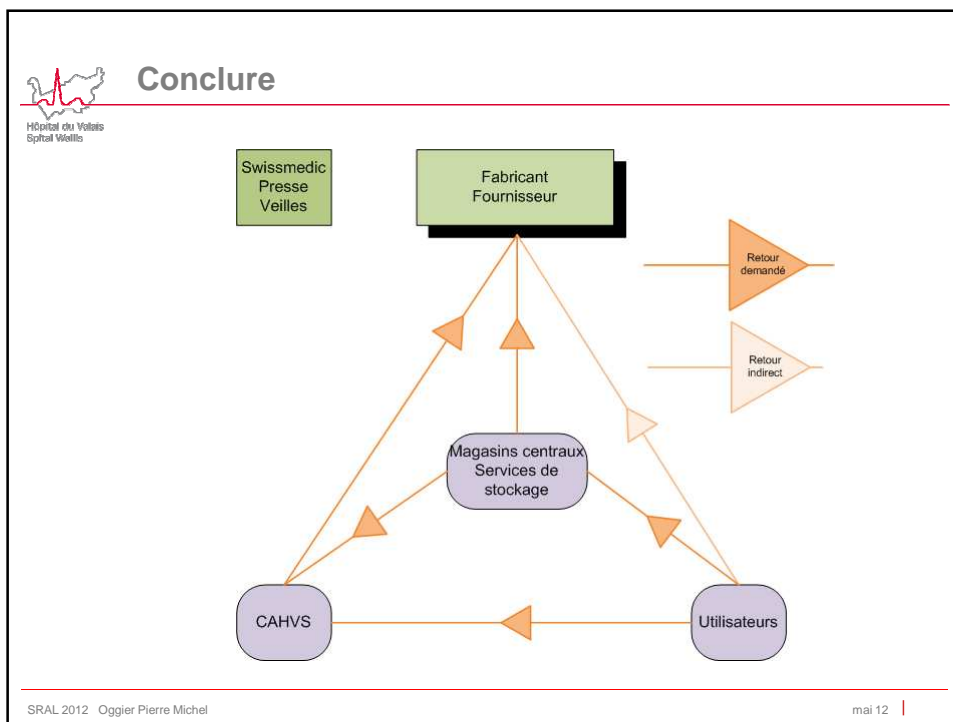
Hôpital du Valais
Spital Wallis

Conclure

Swissmedic
Presse
Veilles

Fabricant
Fournisseur

Retour demandé

Retour indirect

Magasins centraux
Services de stockage

CAHVS

Utilisateurs

SRAL 2012 Oggier Pierre Michel

mai 12